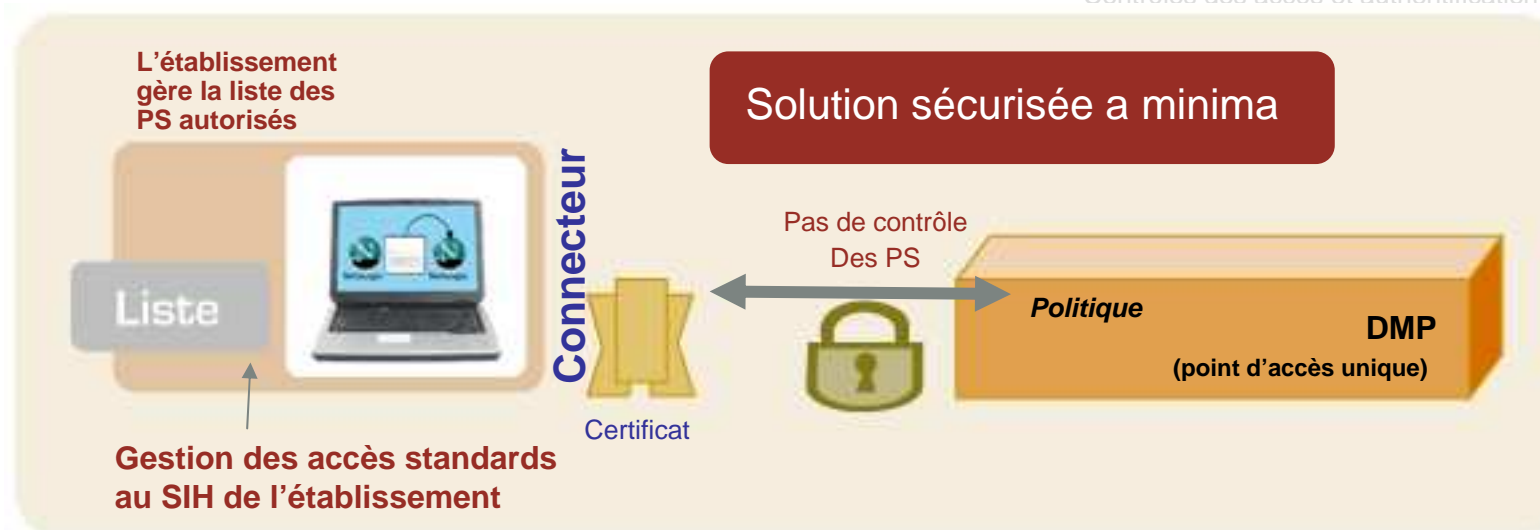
Contrôles des accès et authentification

L'établissement gère la liste des PS autorisés

Solution sécurisée a minima

Connecteur

Pas de contrôle Des PS

Liste

Politique

DMP
(point d'accès unique)

Certificat

Gestion des accès standards au SIH de l'établissement